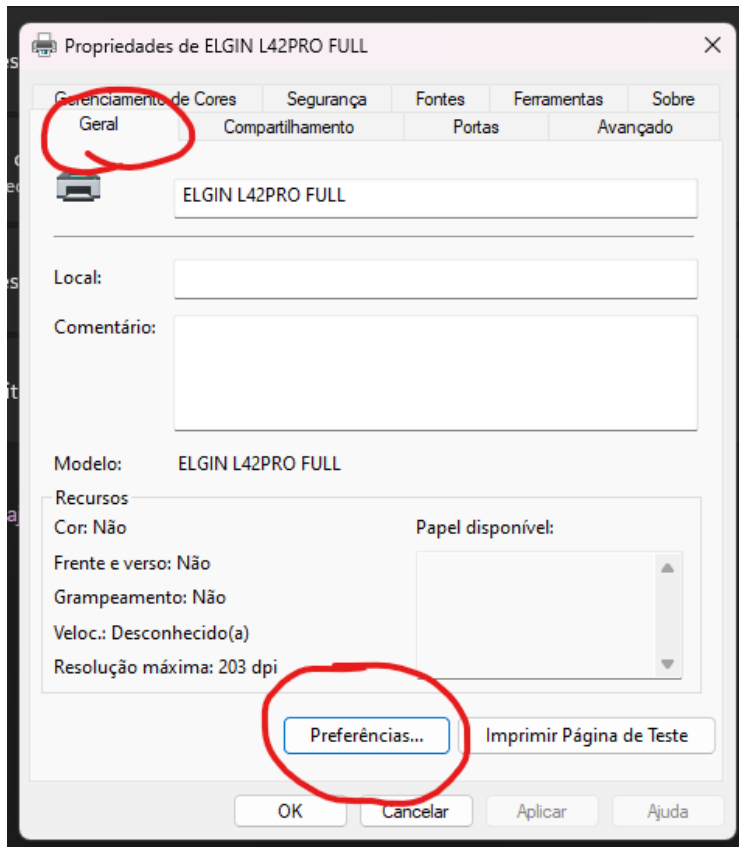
Propriedades de ELGIN L42PRO FULL

Gerenciamento de Cores | Segurança | Fontes | Ferramentas | Sobre
Geral | Compartilhamento | Portas | Avançado

ELGIN L42PRO FULL

Local:

Comentário:

Modelo: ELGIN L42PRO FULL

Recursos
Cor: Não
Frente e verso: Não
Grampeamento: Não
Veloc.: Desconhecido(a)
Resolução máxima: 203 dpi

Papel disponível:

Preferências...
Imprimir Página de Teste

OK
Cancelar
Aplicar
Ajuda